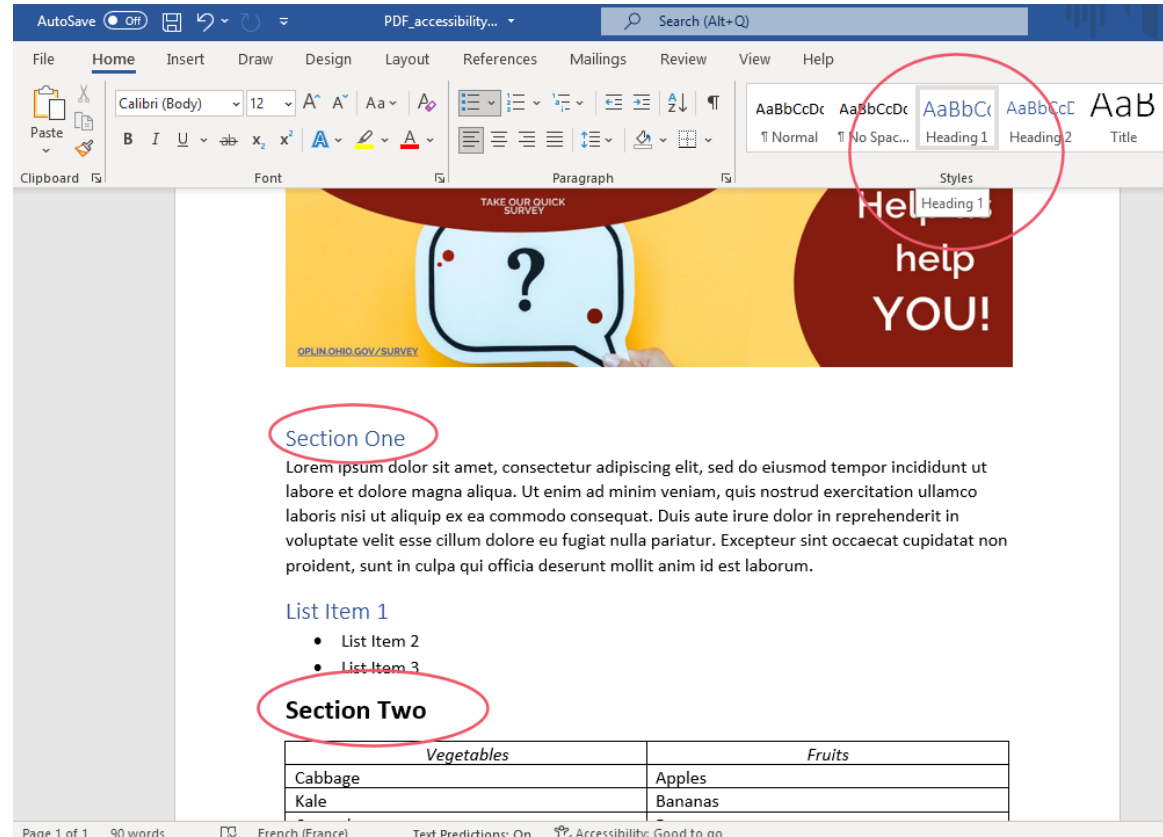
AutoSave Off PDF_accessibility... Search (Alt+Q)

File Home Insert Draw Design Layout References Mailings Review View Help

Paste
Clipboard
Calibri (Body) 12
B I U ab $x_2$ $x^2$ A A
Font
Paragraph
AaBbCcDc ¶ Normal
AaBbCcDc ¶ No Spac...
AaBbCc Heading 1
AaBbCcD Heading 2
AaB Title
Styles
Heading 1

TAKE OUR QUICK SURVEY
Help us help YOU!
OPLIN.OHIO.GOV/SURVEY

Section One
Lorem ipsum dolor sit amet, consectetur adipiscing elit, sed do eiusmod tempor incididunt ut labore et dolore magna aliqua. Ut enim ad minim veniam, quis nostrud exercitation ullamco laboris nisi ut aliquip ex ea commodo consequat. Duis aute irure dolor in reprehenderit in voluptate velit esse cillum dolore eu fugiat nulla pariatur. Excepteur sint occaecat cupidatat non proident, sunt in culpa qui officia deserunt mollit anim id est laborum.

List Item 1
- List Item 2
- List Item 3

Section Two

| Vegetables | Fruits |
|---|---|
| Cabbage | Apples |
| Kale | Bananas |

Page 1 of 1 90 words French (France) Text Predictions: On Accessibility: Good to go